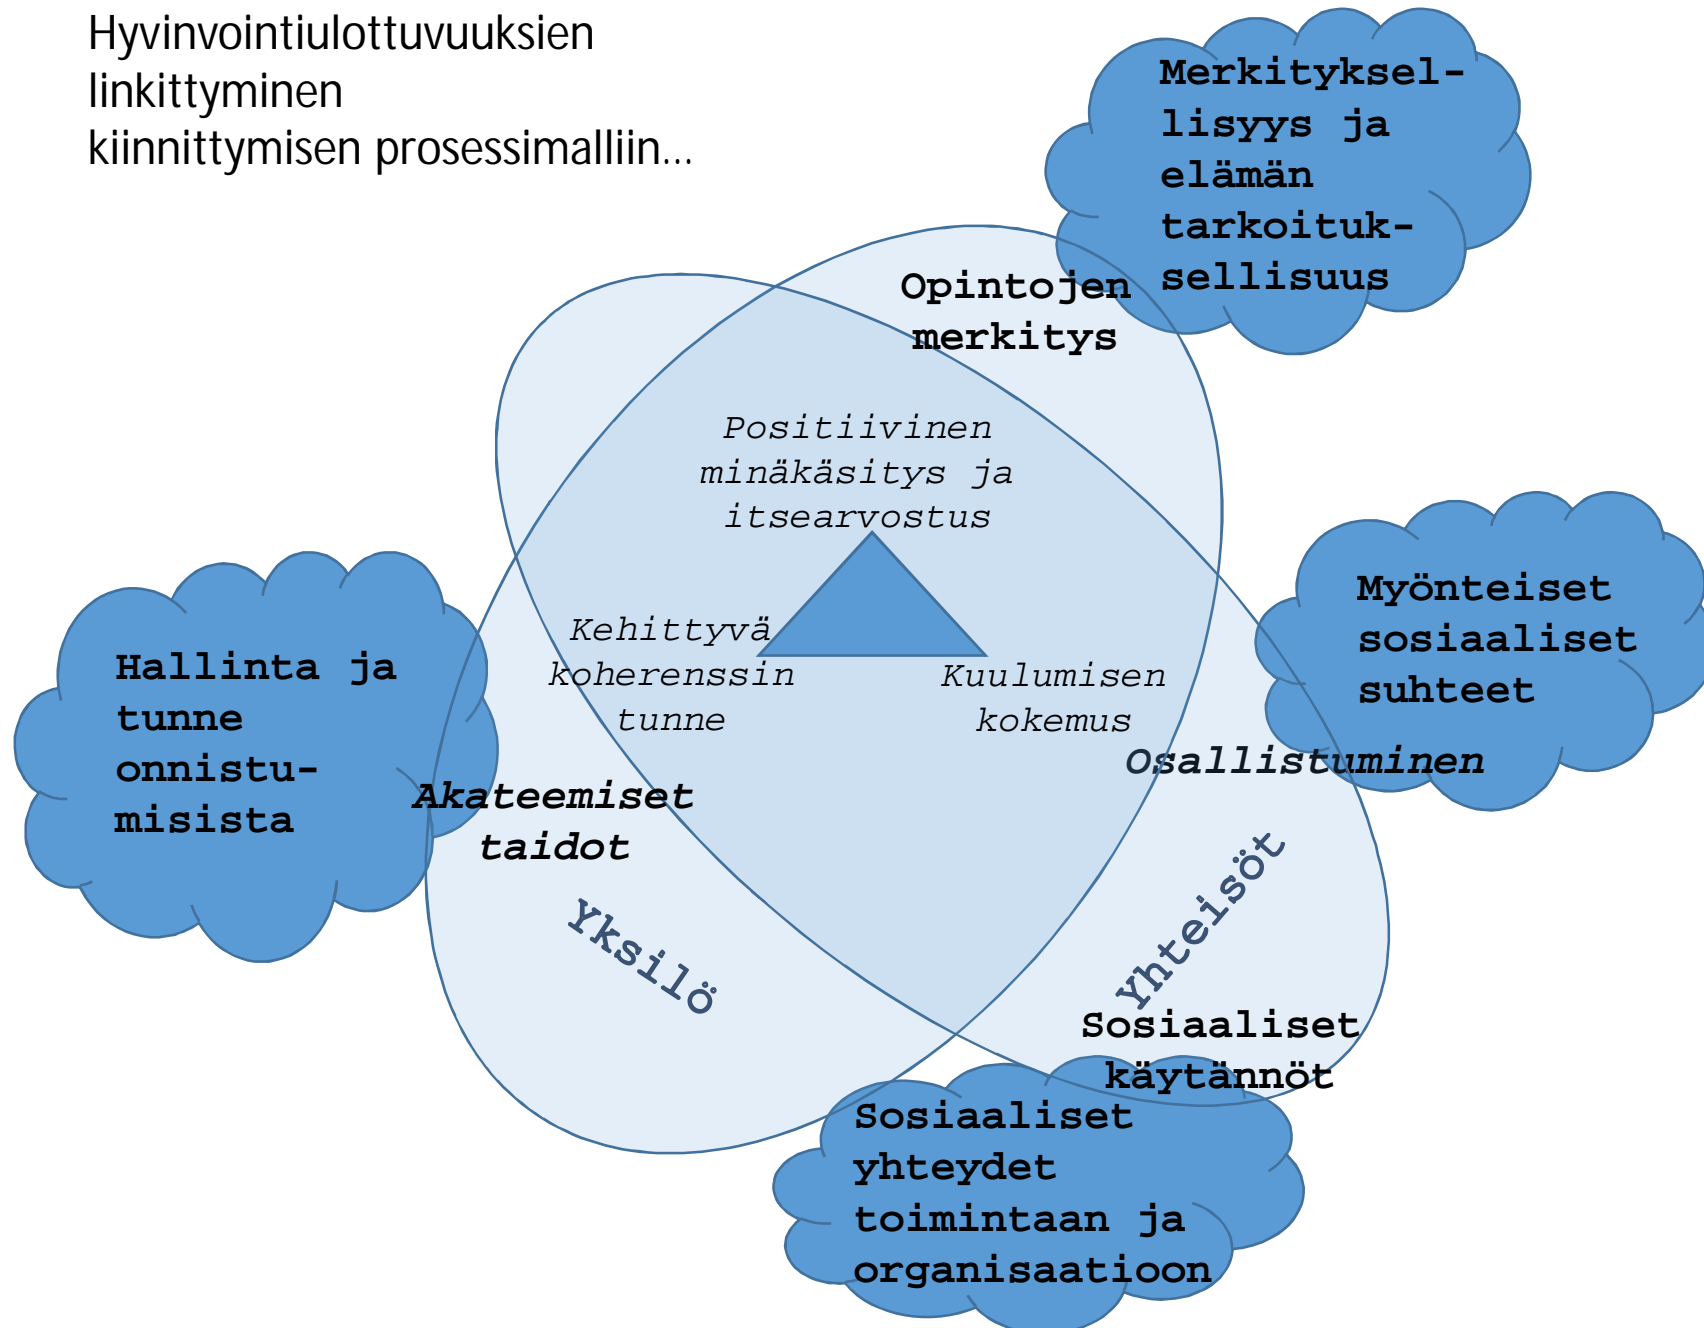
Hyvinvointiulottuvuuksien linkittyminen kiinnittymisen prosessimalliin…

Merkityksellisyys ja elämän tarkoituksellisuus

Opintojen merkitys

Positiivinen minäkäsitys ja itsearvostus

Myönteiset sosiaaliset suhteet

Hallinta ja tunne onnistumisista

Kehittyvä koherenssin tunne

Kuulumisen kokemus

Osallistuminen

Akateemiset taidot

Yksilö

Yhteisöt

Sosiaaliset käytännöt

Sosiaaliset yhteydet toimintaan ja organisaatioon